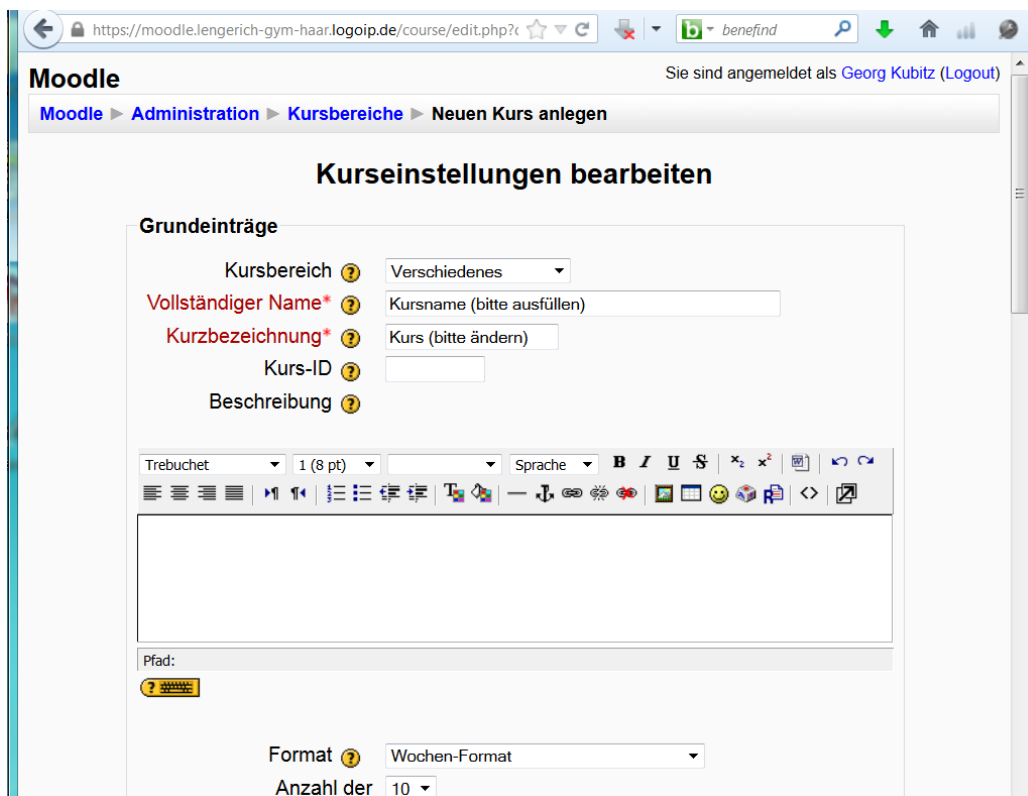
https://moodle.lengerich-gym-haar.logoip.de/course/edit.php?c

benefind

Moodle

Sie sind angemeldet als Georg Kubitz (Logout)

Moodle ▶ Administration ▶ Kursbereiche ▶ Neuen Kurs anlegen

Kurseinstellungen bearbeiten

Grundeinträge

Kursbereich Verschiedenes

Vollständiger Name* Kursname (bitte ausfüllen)

Kurzbezeichnung* Kurs (bitte ändern)

Kurs-ID

Beschreibung

Trebuchet 1 (8 pt) Sprache B I U S

Pfad:

Format Wochen-Format

Anzahl der 10